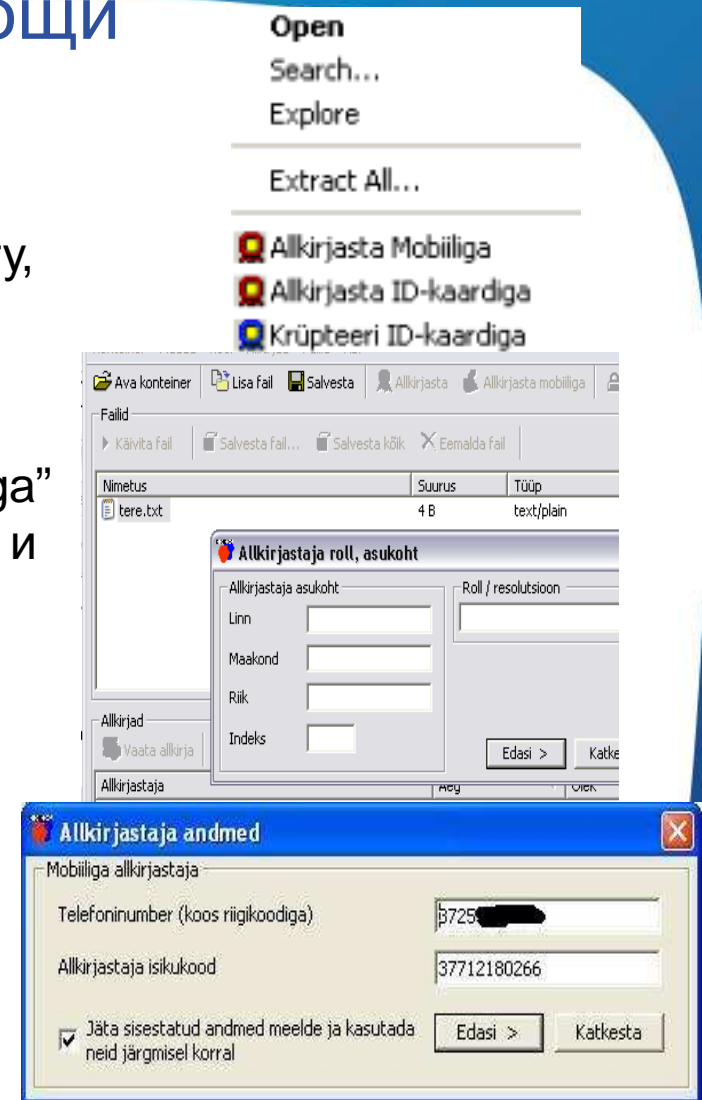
ощи

у,

ga"

и

Open
Search...
Explore
Extract All...
Allkirjasta Mobiiliga
Allkirjasta ID-kaardiga
Krüpteeri ID-kaardiga

Ava konteiner | Lisa fail | Salvesta | Allkirjasta | Allkirjasta mobiiliga

Failid
Käivita fail | Salvesta fail... | Salvesta kõik | Eemalda fail

| Nimetus | Suurus | Tüüp |
|---|---|---|
| tere.txt | 4 B | text/plain |

Allkirjastaja roll, asukoht
Allkirjastaja asukoht
Linn
Maakond
Riik
Indeks
Roll / resolutsioon
Edasi > | Katke

Allkirjad
Vaata allkirja
Allkirjastaja | Aeg | Olek

Allkirjastaja andmed
Mobiiliga allkirjastaja
Telefoninumber (koos riigikoodiga) 3725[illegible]
Allkirjastaja isikukood 37712180266
Jäta sisestatud andmed meelde ja kasutada neid järgmisel korral
Edasi > | Katkesta